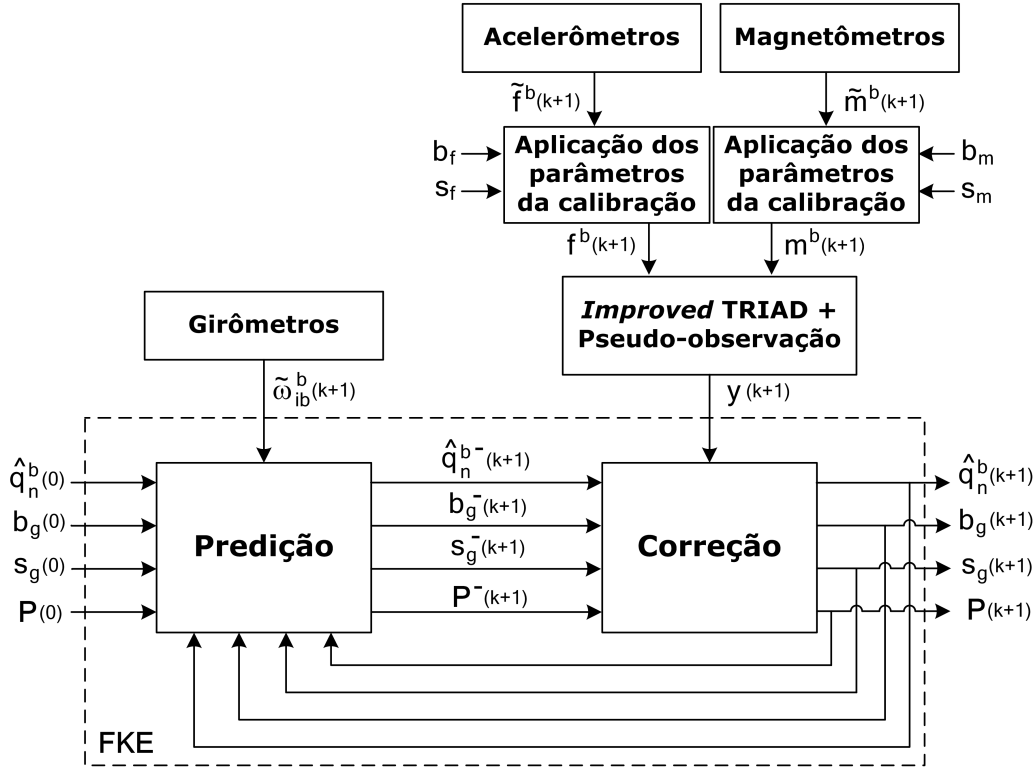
Acelerômetros

Magnetômetros

$\tilde{f}^{b}(k+1)$

$\tilde{m}^{b}(k+1)$

$b_f$

$s_f$

Aplicação dos parâmetros da calibração

Aplicação dos parâmetros da calibração

$b_m$

$s_m$

$f^{b}(k+1)$

$m^{b}(k+1)$

Girômetros

*Improved* TRIAD + Pseudo-observação

$\tilde{\omega}_{ib}^{b}(k+1)$

$y(k+1)$

$\hat{q}_n^b(0)$

$b_g(0)$

$s_g(0)$

$P(0)$

$\hat{q}_n^{b-}(k+1)$

$b_g^-(k+1)$

$s_g^-(k+1)$

$P^-(k+1)$

Predição

Correção

$\hat{q}_n^b(k+1)$

$b_g(k+1)$

$s_g(k+1)$

$P(k+1)$

FKE